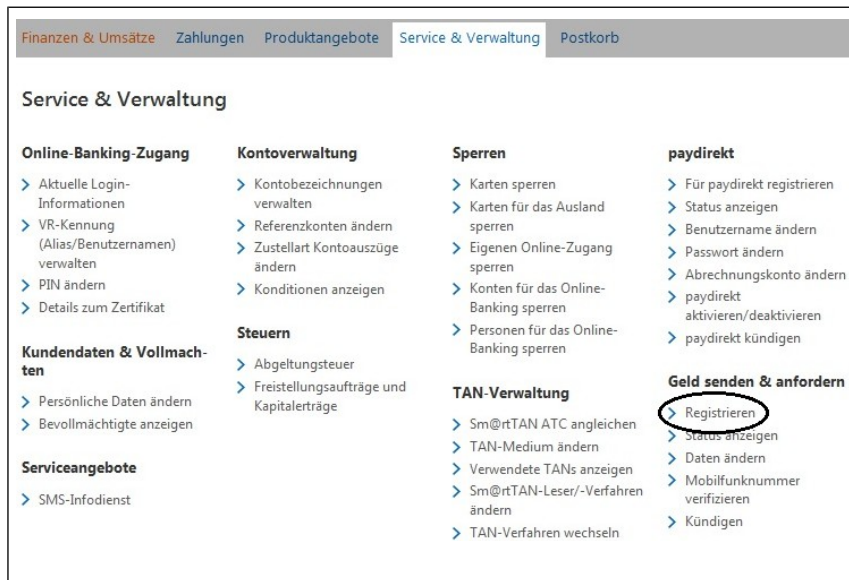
Finanzen & Umsätze Zahlungen Produktangebote Service & Verwaltung Postkorb

Service & Verwaltung

Online-Banking-Zugang
> Aktuelle Login-Informationen
> VR-Kennung (Alias/Benutzernamen) verwalten
> PIN ändern
> Details zum Zertifikat

Kundendaten & Vollmachten
> Persönliche Daten ändern
> Bevollmächtigte anzeigen

Serviceangebote
> SMS-Infodienst

Kontoverwaltung
> Kontobezeichnungen verwalten
> Referenzkonten ändern
> Zustellart Kontoauszüge ändern
> Konditionen anzeigen

Steuern
> Abgeltungsteuer
> Freistellungsaufträge und Kapitalerträge

Sperren
> Karten sperren
> Karten für das Ausland sperren
> Eigenen Online-Zugang sperren
> Konten für das Online-Banking sperren
> Personen für das Online-Banking sperren

TAN-Verwaltung
> Sm@rtTAN ATC angleichen
> TAN-Medium ändern
> Verwendete TANs anzeigen
> Sm@rtTAN-Leser/-Verfahren ändern
> TAN-Verfahren wechseln

paydirekt
> Für paydirekt registrieren
> Status anzeigen
> Benutzername ändern
> Passwort ändern
> Abrechnungskonto ändern
> paydirekt aktivieren/deaktivieren
> paydirekt kündigen

Geld senden & anfordern
> Registrieren
> Status anzeigen
> Daten ändern
> Mobilfunknummer verifizieren
> Kündigen